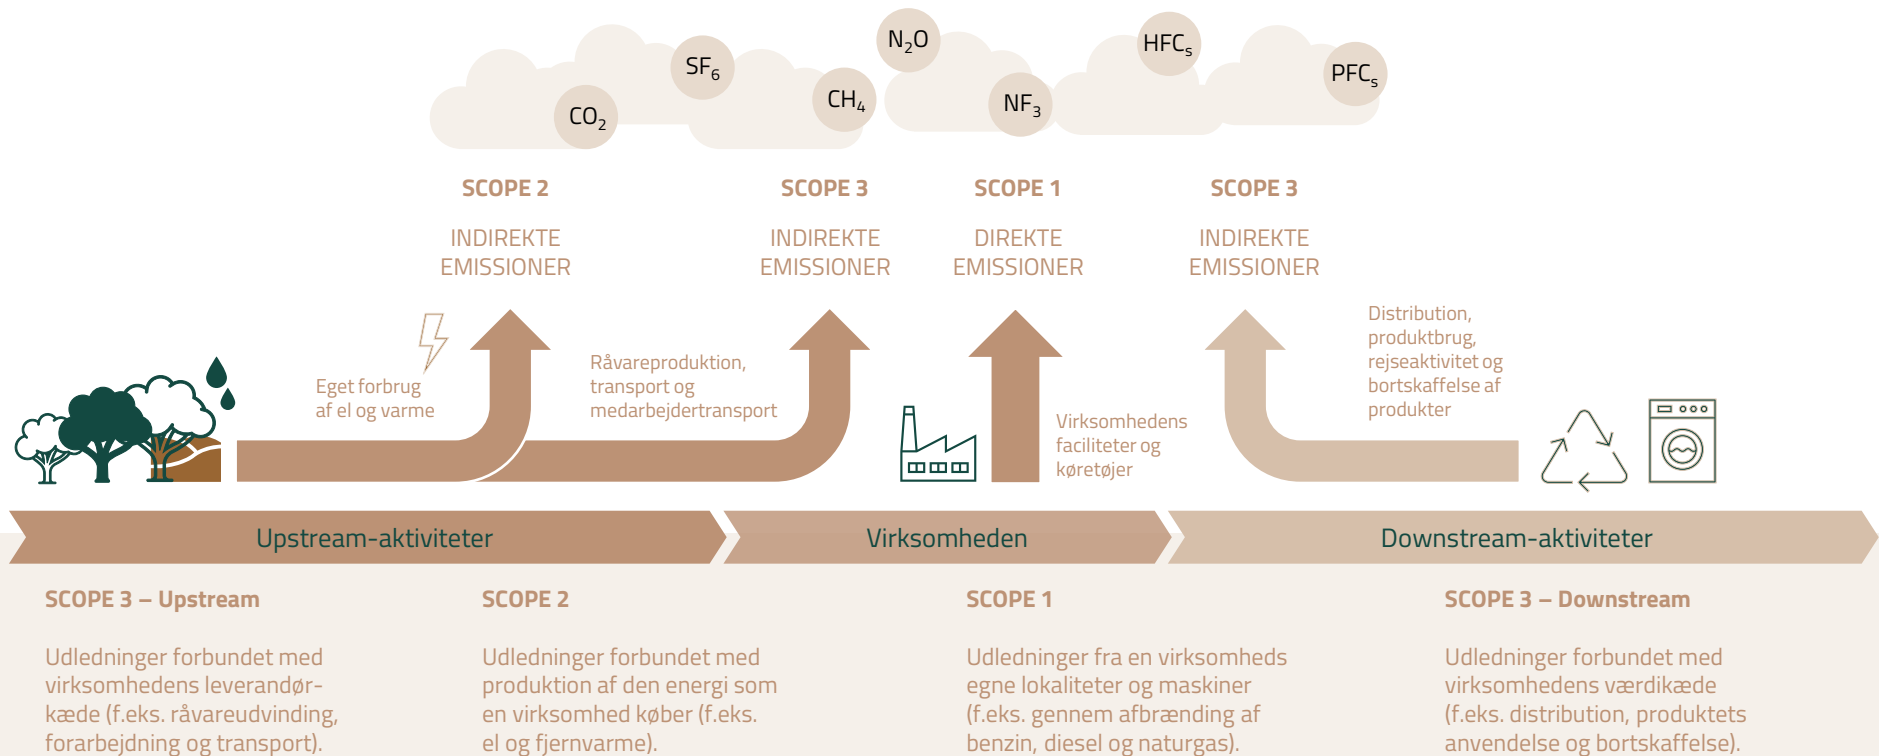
$N_2O$

$HFC_s$

$SF_6$

$PFC_s$

$CH_4$

$NF_3$

$CO_2$

SCOPE 2

INDIREKTE EMISSIONER

SCOPE 3

INDIREKTE EMISSIONER

SCOPE 1

DIREKTE EMISSIONER

SCOPE 3

INDIREKTE EMISSIONER

Eget forbrug af el og varme

Råvareproduktion, transport og medarbejdertransport

Virksomhedens faciliteter og køretøjer

Distribution, produktbrug, rejseaktivitet og bortskaffelse af produkter

Upstream-aktiviteter

Virksomheden

Downstream-aktiviteter

SCOPE 3 – Upstream

Udledninger forbundet med virksomhedens leverandørkæde (f.eks. råvareudvinding, forarbejdning og transport).

SCOPE 2

Udledninger forbundet med produktion af den energi som en virksomhed køber (f.eks. el og fjernvarme).

SCOPE 1

Udledninger fra en virksomheds egne lokaliteter og maskiner (f.eks. gennem afbrænding af benzin, diesel og naturgas).

SCOPE 3 – Downstream

Udledninger forbundet med virksomhedens værdikæde (f.eks. distribution, produktets anvendelse og bortskaffelse).